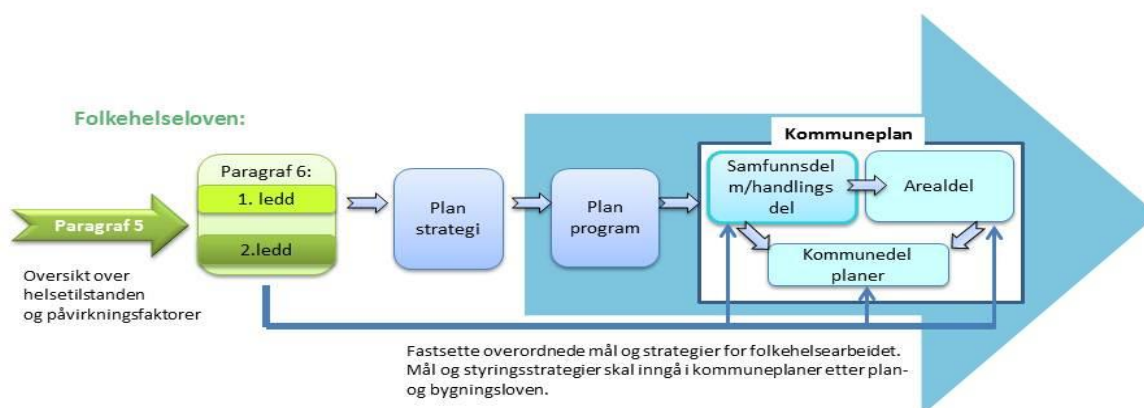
Folkehelseloven:

Paragraf 5

Oversikt over helsetilstanden og påvirkningsfaktorer

Paragraf 6:

1. ledd

2.ledd

Plan strategi

Plan program

Kommuneplan

Samfunnsdel m/handlings del

Arealdel

Kommunedel planer

Fastsette overordnede mål og strategier for folkehelsearbeidet. Mål og styringsstrategier skal inngå i kommuneplaner etter plan- og bygningsloven.